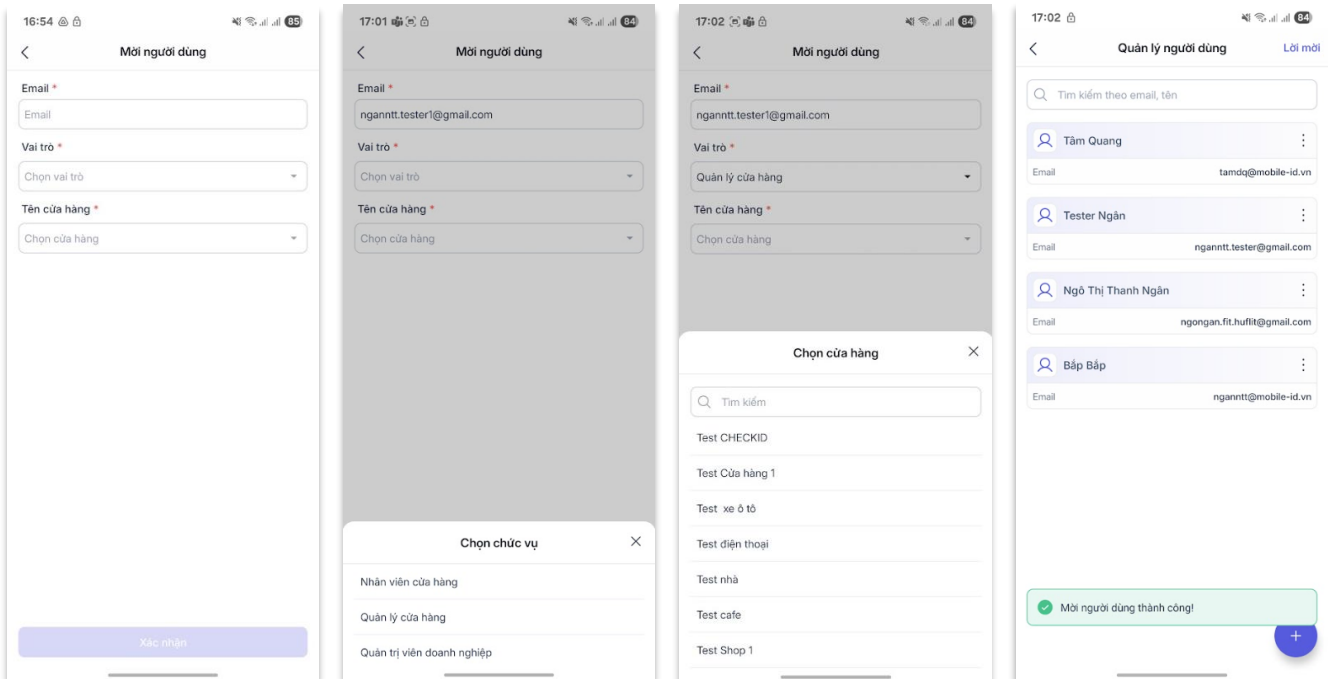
16:54 85

Mời người dùng

Email *
Email

Vai trò *
Chọn vai trò

Tên cửa hàng *
Chọn cửa hàng

Xác nhận

17:01 84

Mời người dùng

Email *
nganntt.tester1@gmail.com

Vai trò *
Chọn vai trò

Tên cửa hàng *
Chọn cửa hàng

Chọn chức vụ

Nhân viên cửa hàng
Quản lý cửa hàng
Quản trị viên doanh nghiệp

17:02 84

Mời người dùng

Email *
nganntt.tester1@gmail.com

Vai trò *
Quản lý cửa hàng

Tên cửa hàng *
Chọn cửa hàng

Chọn cửa hàng

Tìm kiếm

Test CHECKID
Test Cửa hàng 1
Test xe ô tô
Test điện thoại
Test nhà
Test cafe
Test Shop 1

17:02 84

Quản lý người dùng
Lời mời

Tìm kiếm theo email, tên

Tâm Quang
Email tamdq@mobile-id.vn

Tester Ngân
Email nganntt.tester@gmail.com

Ngô Thị Thanh Ngân
Email ngongan.fit.huflit@gmail.com

Bắp Bắp
Email nganntt@mobile-id.vn

Mời người dùng thành công!

+